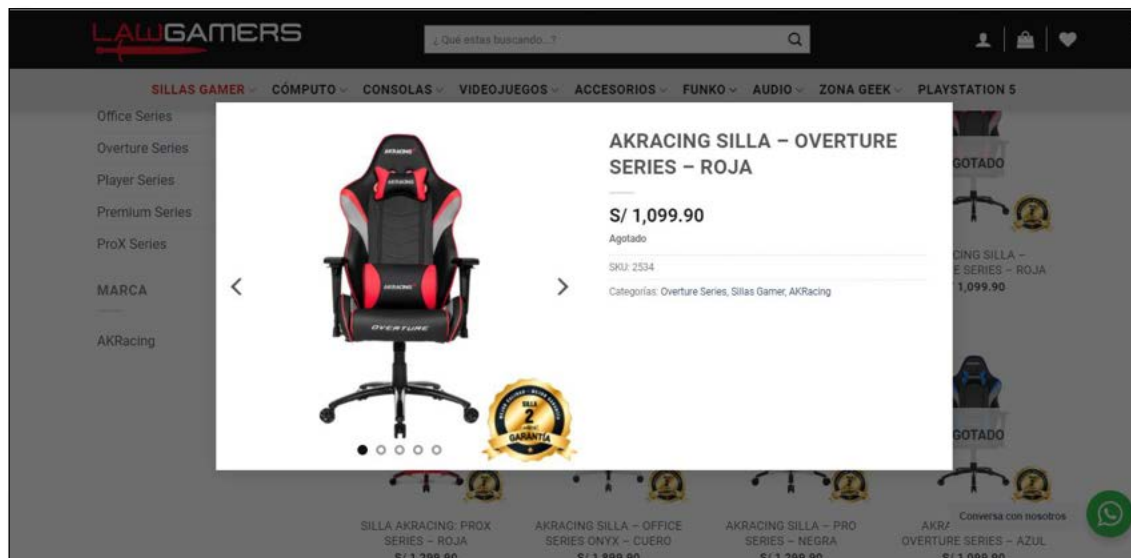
LAWGAMERS

¿Qué estas buscando...?

SILLAS GAMER COMPUTO CONSOLAS VIDEOJUEGOS ACCESORIOS FUNKO AUDIO ZONA GEEK PLAYSTATION 5

Office Series
Overture Series
Player Series
Premium Series
ProX Series

MARCA

AKRacing

AKRACING SILLA – OVERTURE SERIES – ROJA

S/ 1,099.90

Agotado

SKU: 2534

Categorías: Overture Series, Sillas Gamer, AKRacing

SILLA 2 AÑOS GARANTÍA

OVERTURE

AGOTADO

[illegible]CING SILLA – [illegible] SERIES – ROJA
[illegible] 1,099.90

AGOTADO

SILLA AKRACING: PROX SERIES – ROJA
S/ 1,299.90

AKRACING SILLA – OFFICE SERIES ONYX – CUERO
S/ 1,899.90

AKRACING SILLA – PRO SERIES – NEGRA
S/ 1,299.90

AKR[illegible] OVERTURE SERIES – AZUL
S/ 1,099.90

Conversa con nosotros